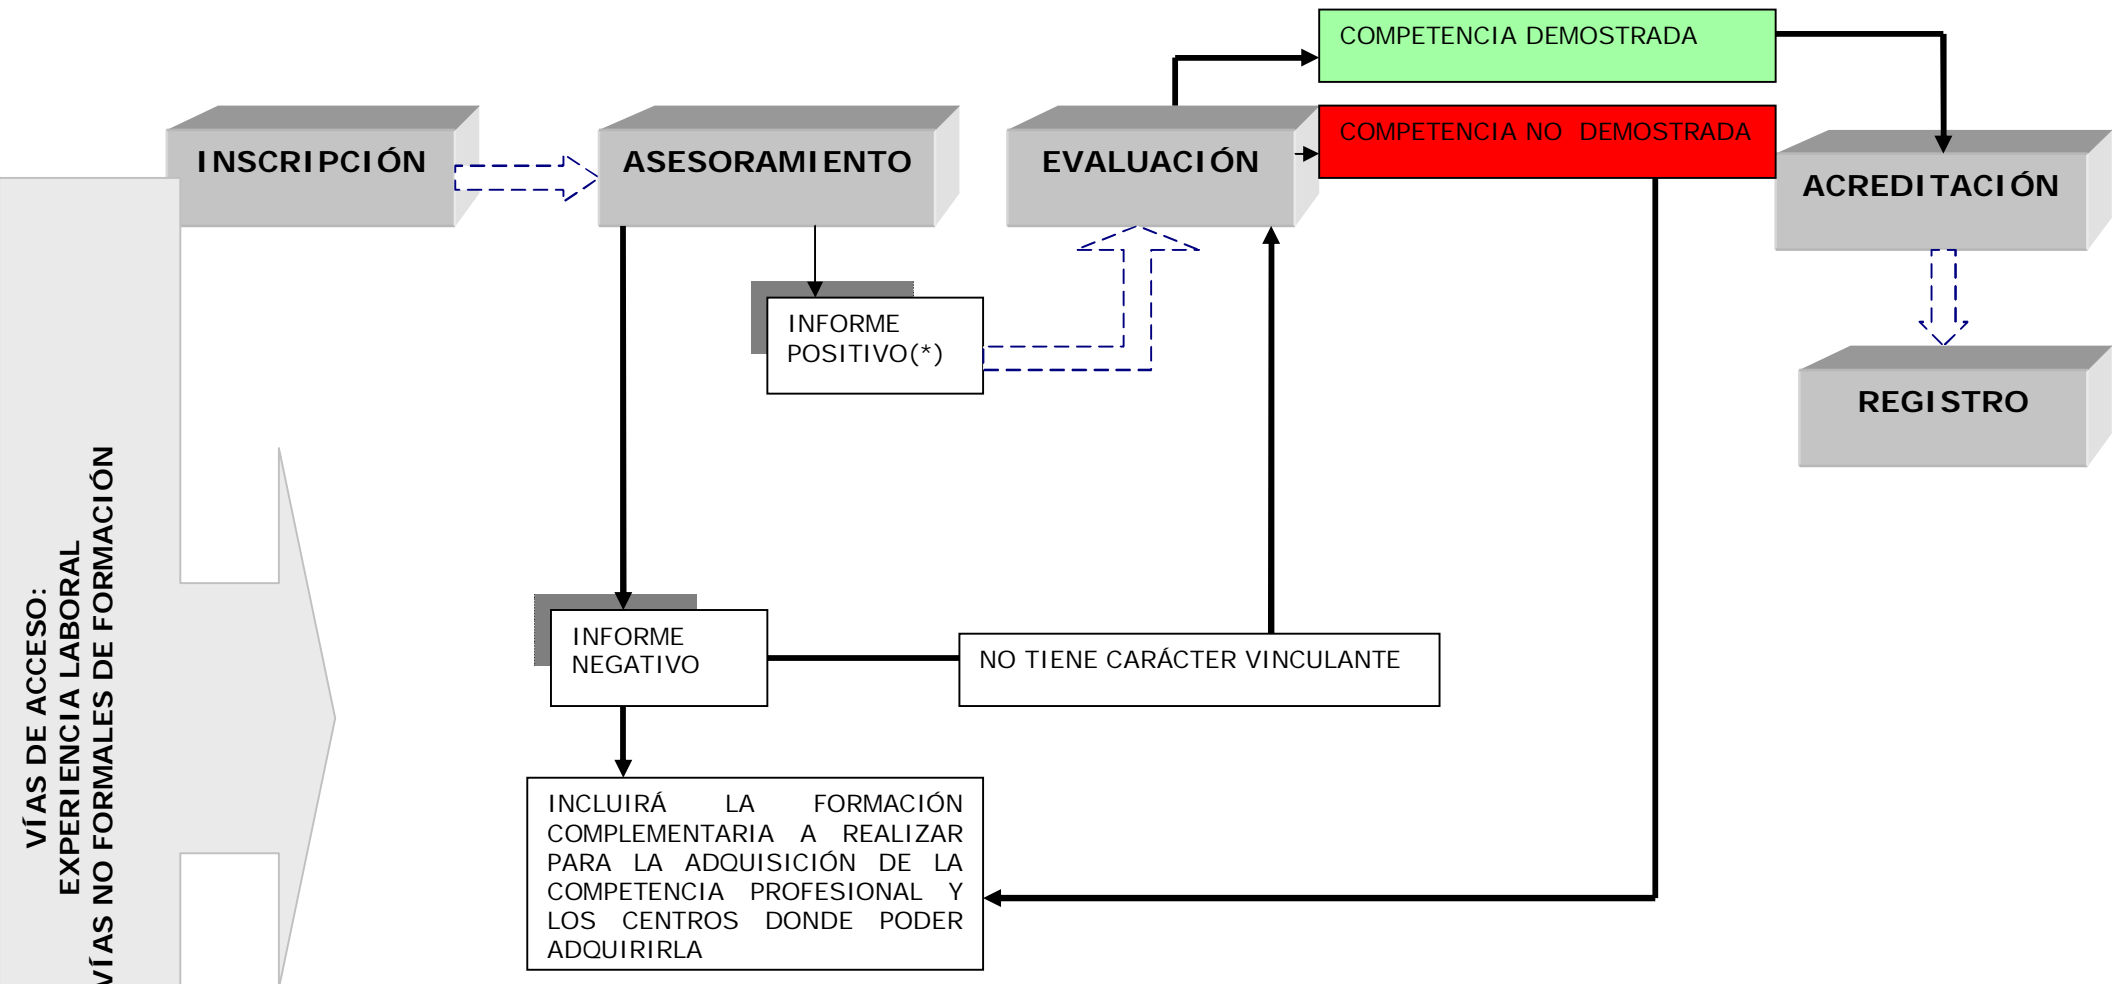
VÍAS DE ACCESO:
EXPERIENCIA LABORAL
VÍAS NO FORMALES DE FORMACIÓN

INSCRIPCIÓN

ASESORAMIENTO

EVALUACIÓN

COMPETENCIA DEMOSTRADA

COMPETENCIA NO DEMOSTRADA

ACREDITACIÓN

REGISTRO

INFORME POSITIVO(*)

INFORME NEGATIVO

NO TIENE CARÁCTER VINCULANTE

INCLUIRÁ LA FORMACIÓN COMPLEMENTARIA A REALIZAR PARA LA ADQUISICIÓN DE LA COMPETENCIA PROFESIONAL Y LOS CENTROS DONDE PODER ADQUIRIRLA